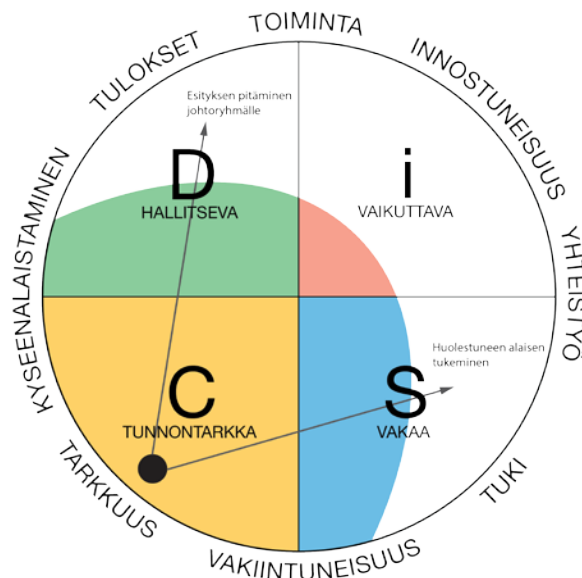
TOIMINTA
INNOSTUNEISUUS
YHTEISTYÖ
TUKI
VAKIINTUNEISUUS
TARKKUUS
KYSEENALAISTAMINEN
TULOKSET

Esityksen pitäminen johtoryhmälle

D
HALLITSEVA

i
VAIKUTTAVA

C
TUNNONTARKKA

S
VAKAA

Huolestuneen alaisen tukeminen